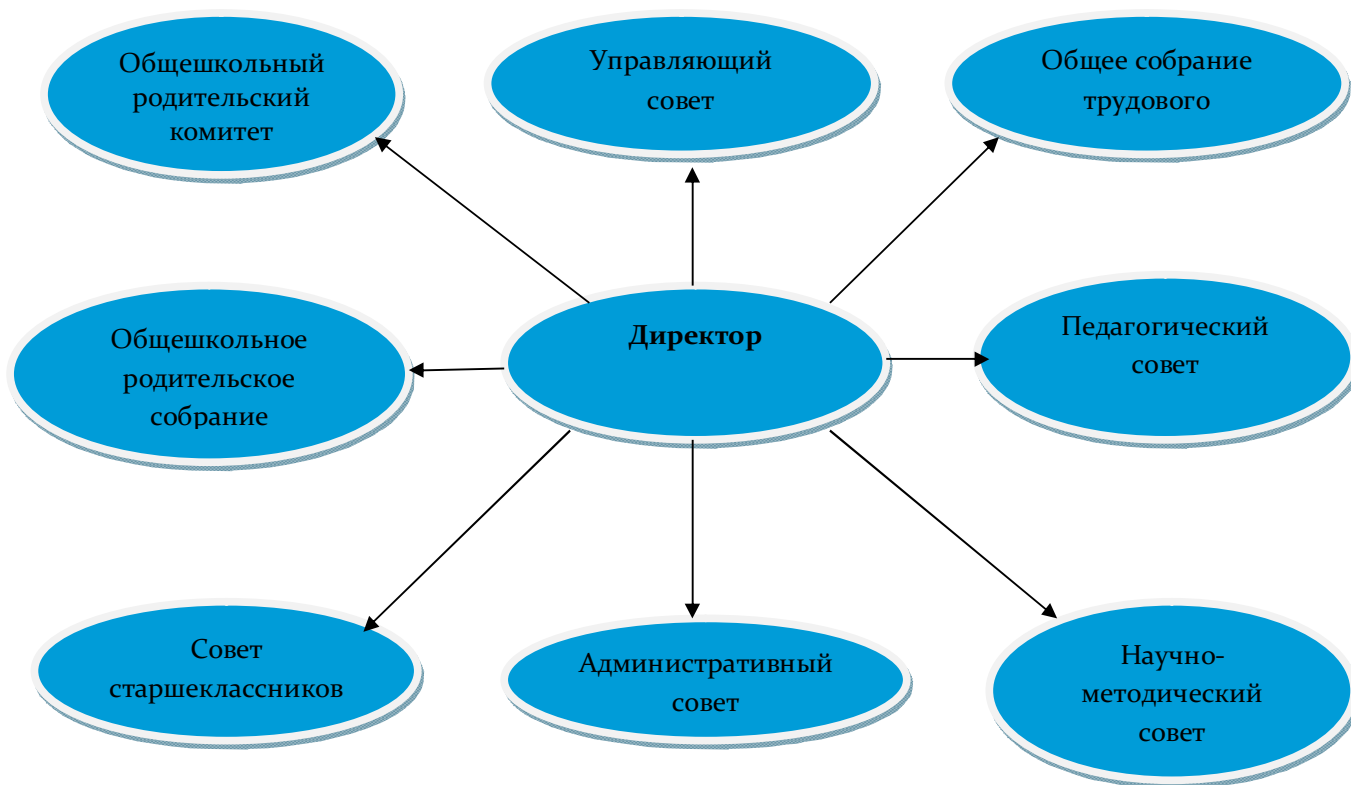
Общешкольный родительский комитет

Управляющий совет

Общее собрание трудового

Общешкольное родительское собрание

**Директор**

Педагогический совет

Совет старшеклассников

Административный совет

Научно-методический совет